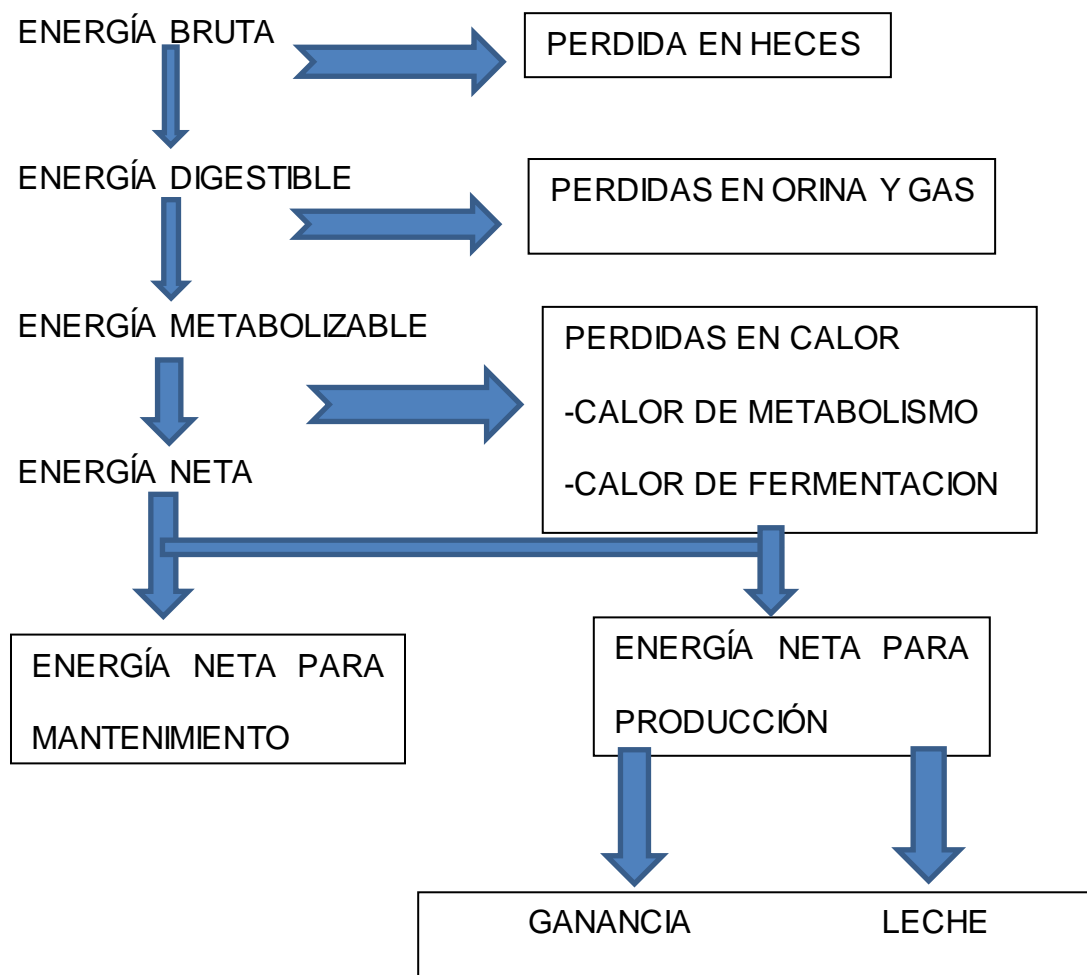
ENERGÍA BRUTA

PERDIDA EN HECES

ENERGÍA DIGESTIBLE

PERDIDAS EN ORINA Y GAS

ENERGÍA METABOLIZABLE

PERDIDAS EN CALOR

-CALOR DE METABOLISMO

-CALOR DE FERMENTACION

ENERGÍA NETA

ENERGÍA NETA PARA MANTENIMIENTO

ENERGÍA NETA PARA PRODUCCIÓN

GANANCIA

LECHE